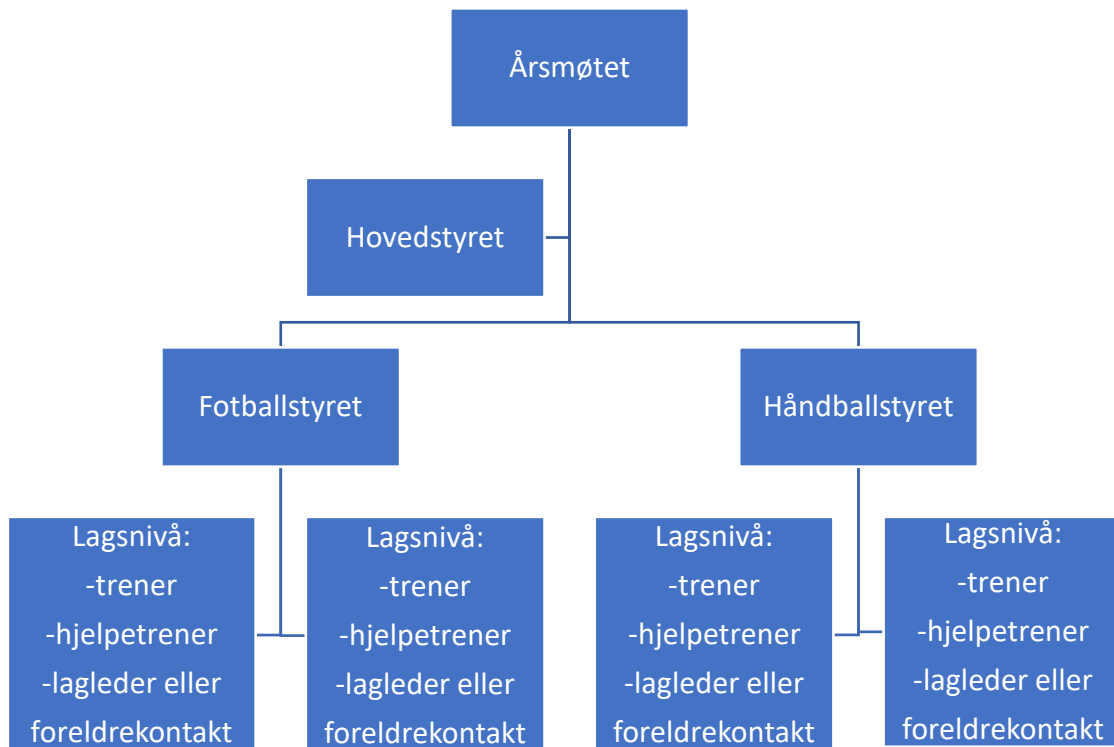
Årsmøtet

Hovedstyret

Fotballstyret

Håndballstyret

Lagsnivå:
-trener
-hjelpetrener
-lagleder eller
foreldrekontakt

Lagsnivå:
-trener
-hjelpetrener
-lagleder eller
foreldrekontakt

Lagsnivå:
-trener
-hjelpetrener
-lagleder eller
foreldrekontakt

Lagsnivå:
-trener
-hjelpetrener
-lagleder eller
foreldrekontakt